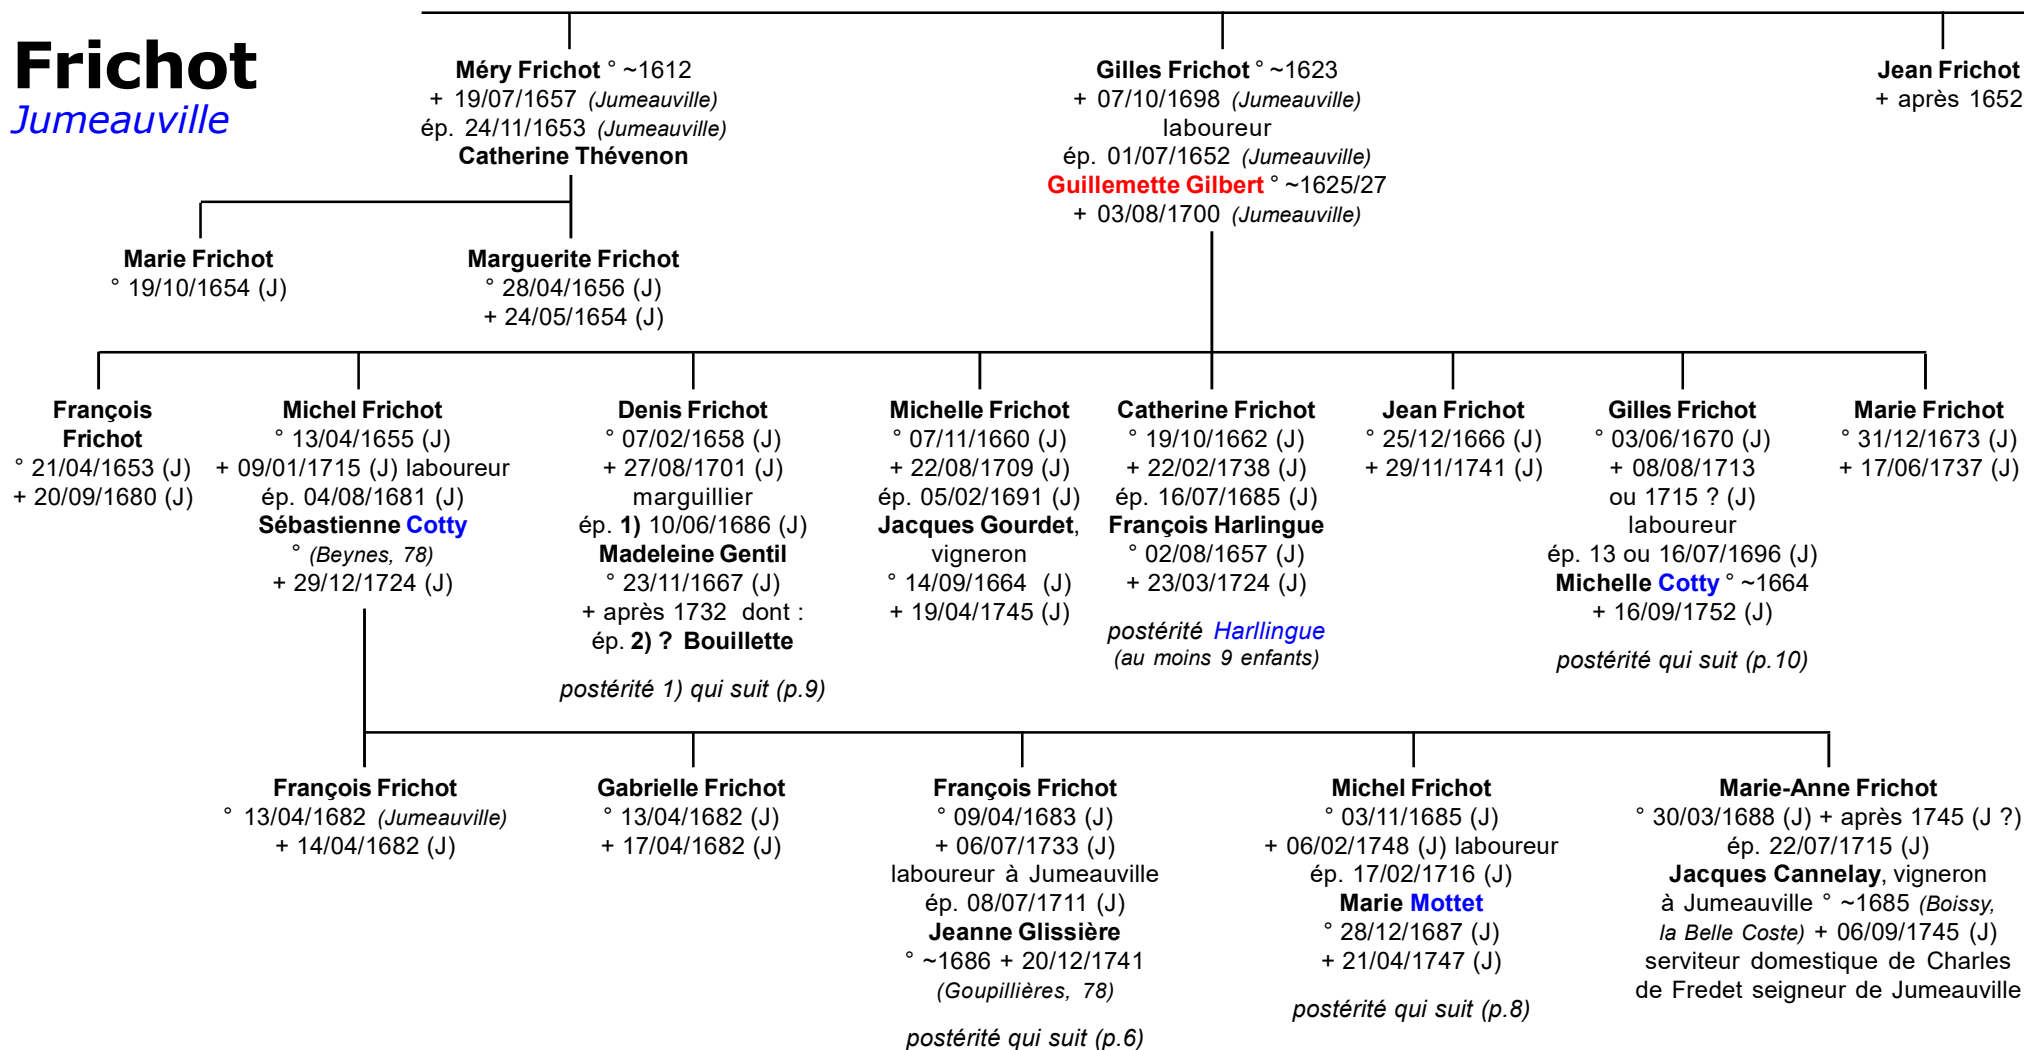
Frichot
Jumeauville

Méry Frichot ° ~1612
+ 19/07/1657 (Jumeauville)
ép. 24/11/1653 (Jumeauville)
Catherine Thévenon

Gilles Frichot ° ~1623
+ 07/10/1698 (Jumeauville)
laboureur
ép. 01/07/1652 (Jumeauville)
Guillemette Gilbert ° ~1625/27
+ 03/08/1700 (Jumeauville)

Jean Frichot
+ après 1652

Marie Frichot
° 19/10/1654 (J)

Marguerite Frichot
° 28/04/1656 (J)
+ 24/05/1654 (J)

François Frichot
° 21/04/1653 (J)
+ 20/09/1680 (J)

Michel Frichot
° 13/04/1655 (J)
+ 09/01/1715 (J) laboureur
ép. 04/08/1681 (J)
Sébastienne Cotty
° (Beynes, 78)
+ 29/12/1724 (J)

Denis Frichot
° 07/02/1658 (J)
+ 27/08/1701 (J)
marguillier
ép. 1) 10/06/1686 (J)
Madeleine Gentil
° 23/11/1667 (J)
+ après 1732 dont :
ép. 2) ? Bouillette

postérité 1) qui suit (p.9)

Michelle Frichot
° 07/11/1660 (J)
+ 22/08/1709 (J)
ép. 05/02/1691 (J)
Jacques Gourdet, vigneron
° 14/09/1664 (J)
+ 19/04/1745 (J)

Catherine Frichot
° 19/10/1662 (J)
+ 22/02/1738 (J)
ép. 16/07/1685 (J)
François Harlingue
° 02/08/1657 (J)
+ 23/03/1724 (J)

postérité Harllingue
(au moins 9 enfants)

Jean Frichot
° 25/12/1666 (J)
+ 29/11/1741 (J)

Gilles Frichot
° 03/06/1670 (J)
+ 08/08/1713
ou 1715 ? (J)
laboureur
ép. 13 ou 16/07/1696 (J)
Michelle Cotty ° ~1664
+ 16/09/1752 (J)

postérité qui suit (p.10)

Marie Frichot
° 31/12/1673 (J)
+ 17/06/1737 (J)

François Frichot
° 13/04/1682 (Jumeauville)
+ 14/04/1682 (J)

Gabrielle Frichot
° 13/04/1682 (J)
+ 17/04/1682 (J)

François Frichot
° 09/04/1683 (J)
+ 06/07/1733 (J)
laboureur à Jumeauville
ép. 08/07/1711 (J)
Jeanne Glissière
° ~1686 + 20/12/1741
(Goupillières, 78)

postérité qui suit (p.6)

Michel Frichot
° 03/11/1685 (J)
+ 06/02/1748 (J) laboureur
ép. 17/02/1716 (J)
Marie Mottet
° 28/12/1687 (J)
+ 21/04/1747 (J)

postérité qui suit (p.8)

Marie-Anne Frichot
° 30/03/1688 (J) + après 1745 (J ?)
ép. 22/07/1715 (J)
Jacques Cannelay, vigneron
à Jumeauville ° ~1685 (Boissy, la Belle Coste) + 06/09/1745 (J)
serviteur domestique de Charles de Fredet seigneur de Jumeauville